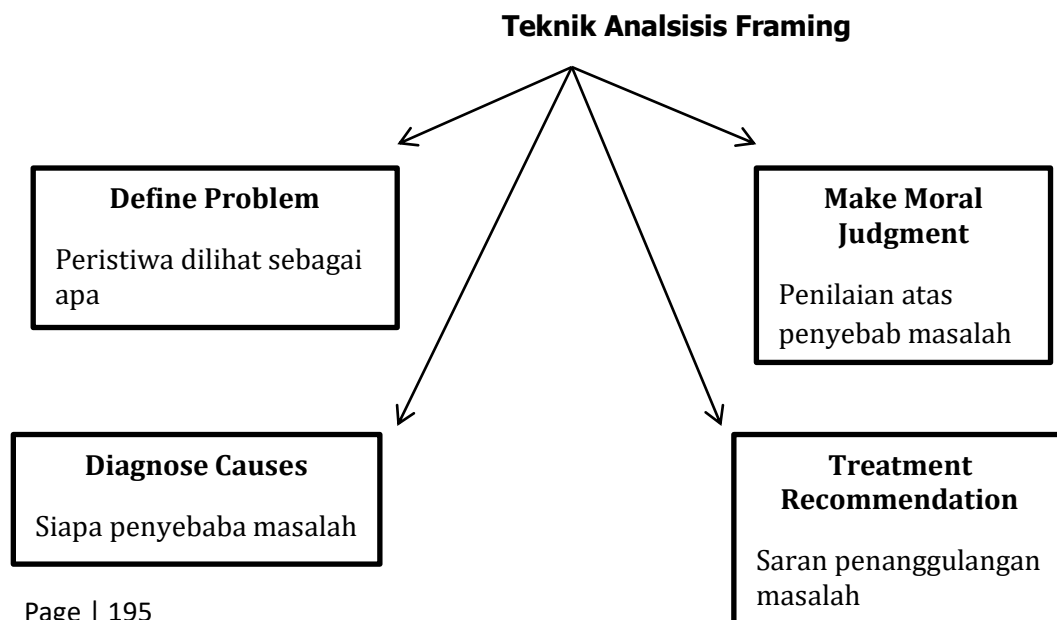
Teknik Analsisis Framing

Define Problem

Peristiwa dilihat sebagai apa

Make Moral Judgment

Penilaian atas penyebab masalah

Diagnose Causes

Siapa penyebaba masalah

Treatment Recommendation

Saran penanggulangan masalah

Page | 195